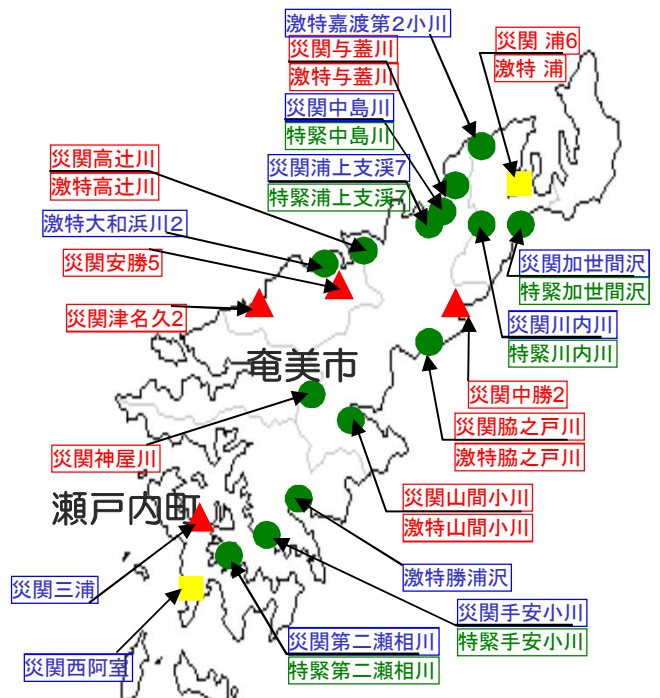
激特嘉渡第2小川
災関与蓋川
激特与蓋川
災関 浦6
激特 浦
災関中島川
特緊中島川
災関高辻川
激特高辻川
災関浦上支渓7
特緊浦上支渓7
激特大和浜川2
災関安勝5
災関加世間沢
特緊加世間沢
災関津名久2
災関川内川
特緊川内川
奄美市
災関中勝2
災関脇之戸川
激特脇之戸川
災関神屋川
災関山間小川
激特山間小川
瀬戸内町
激特勝浦沢
災関三浦
災関手安小川
特緊手安小川
災関第二瀬相川
特緊第二瀬相川
災関西阿室